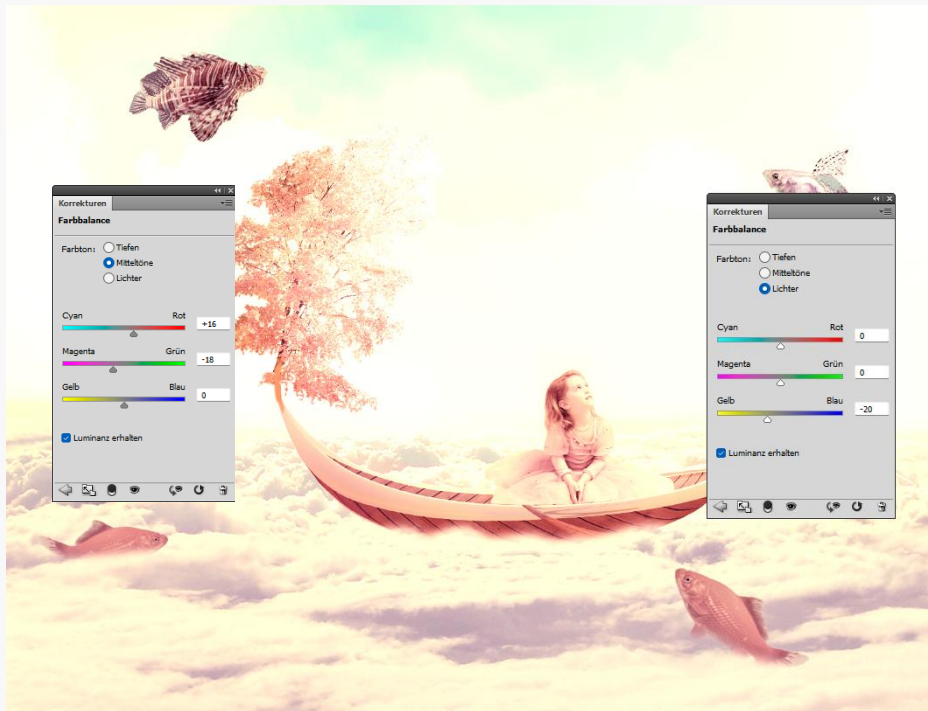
Korrekturen
Farbbalance

Farbton: Tiefen
Mitteltöne
Lichter

Cyan Rot +16
Magenta Grün -18
Gelb Blau 0

Luminanz erhalten

Korrekturen
Farbbalance

Farbton: Tiefen
Mitteltöne
Lichter

Cyan Rot 0
Magenta Grün 0
Gelb Blau -20

Luminanz erhalten